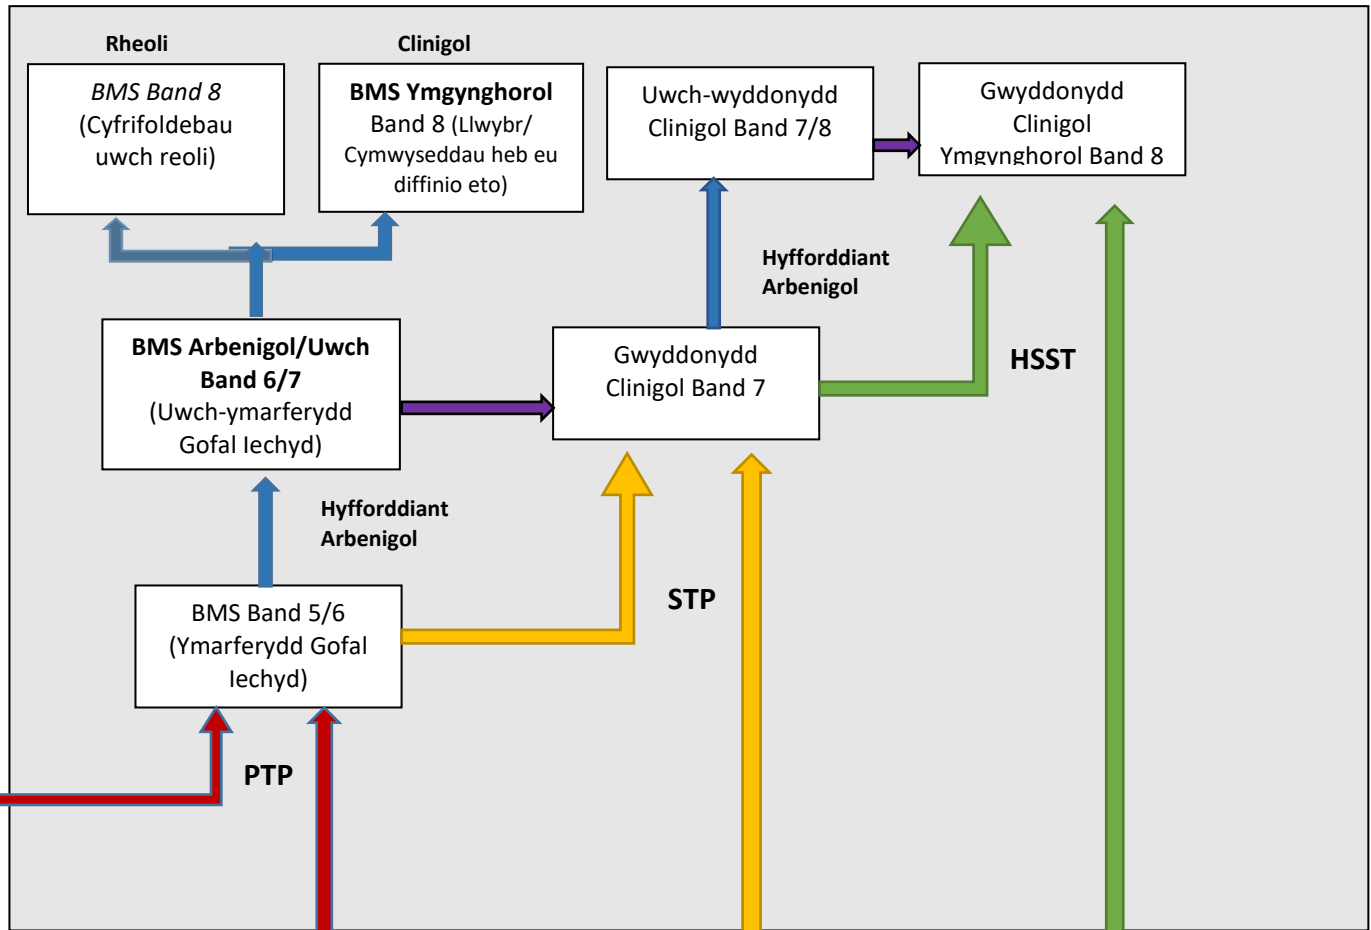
Rheoli

BMS Band 8 (Cyfrifoldebau uwch reoli)

Clinigol

**BMS Ymgynghorol** Band 8 (Llwybr/ Cymwyseddau heb eu diffinio eto)

Uwch-wyddonydd Clinigol Band 7/8

Gwyddonydd Clinigol Ymgynghorol Band 8

Hyfforddiant Arbenigol

**BMS Arbenigol/Uwch Band 6/7** (Uwch-ymarferydd Gofal Iechyd)

Gwyddonydd Clinigol Band 7

HSST

Hyfforddiant Arbenigol

BMS Band 5/6 (Ymarferydd Gofal Iechyd)

STP

PTP